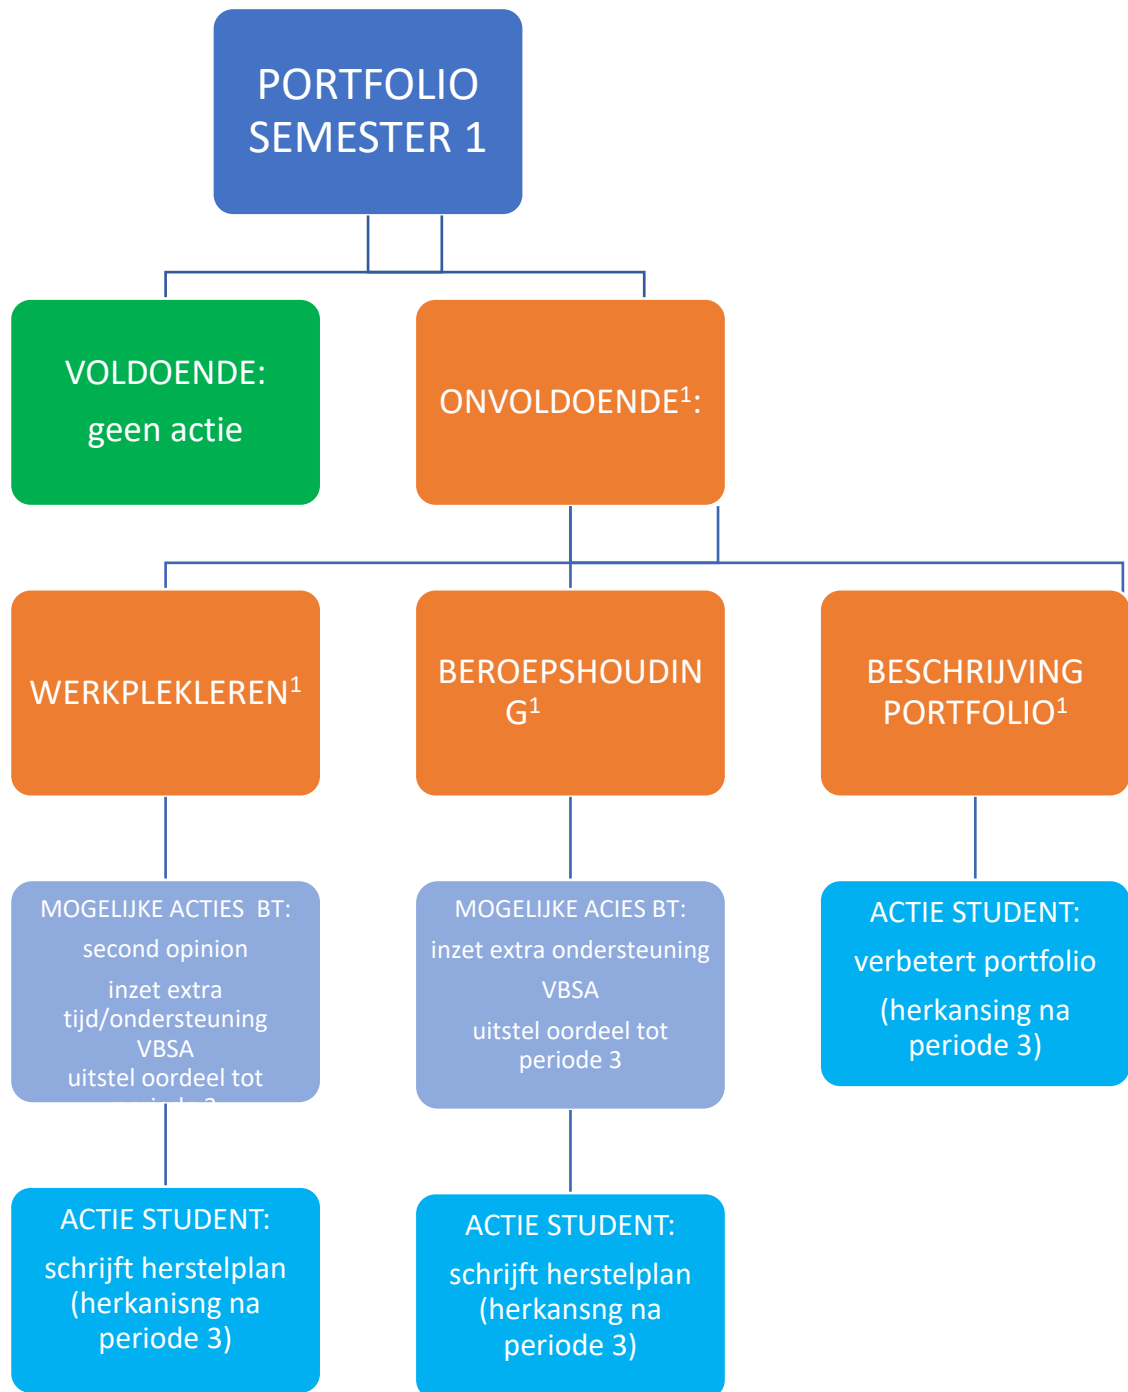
PORTFOLIO SEMESTER 1

VOLDOENDE:
geen actie

ONVOLDOENDE$^1$:

WERKPLEKLEREN$^1$

BEROEPSHOUDIN G$^1$

BESCHRIJVING PORTFOLIO$^1$

MOGELIJKE ACTIES BT:
second opinion
inzet extra tijd/ondersteuning
VBSA
uitstel oordeel tot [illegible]

MOGELIJKE ACIES BT:
inzet extra ondersteuning
VBSA
uitstel oordeel tot periode 3

ACTIE STUDENT:
verbetert portfolio
(herkansing na periode 3)

ACTIE STUDENT:
schrijft herstelplan (herkanisng na periode 3)

ACTIE STUDENT:
schrijft herstelplan (herkansng na periode 3)